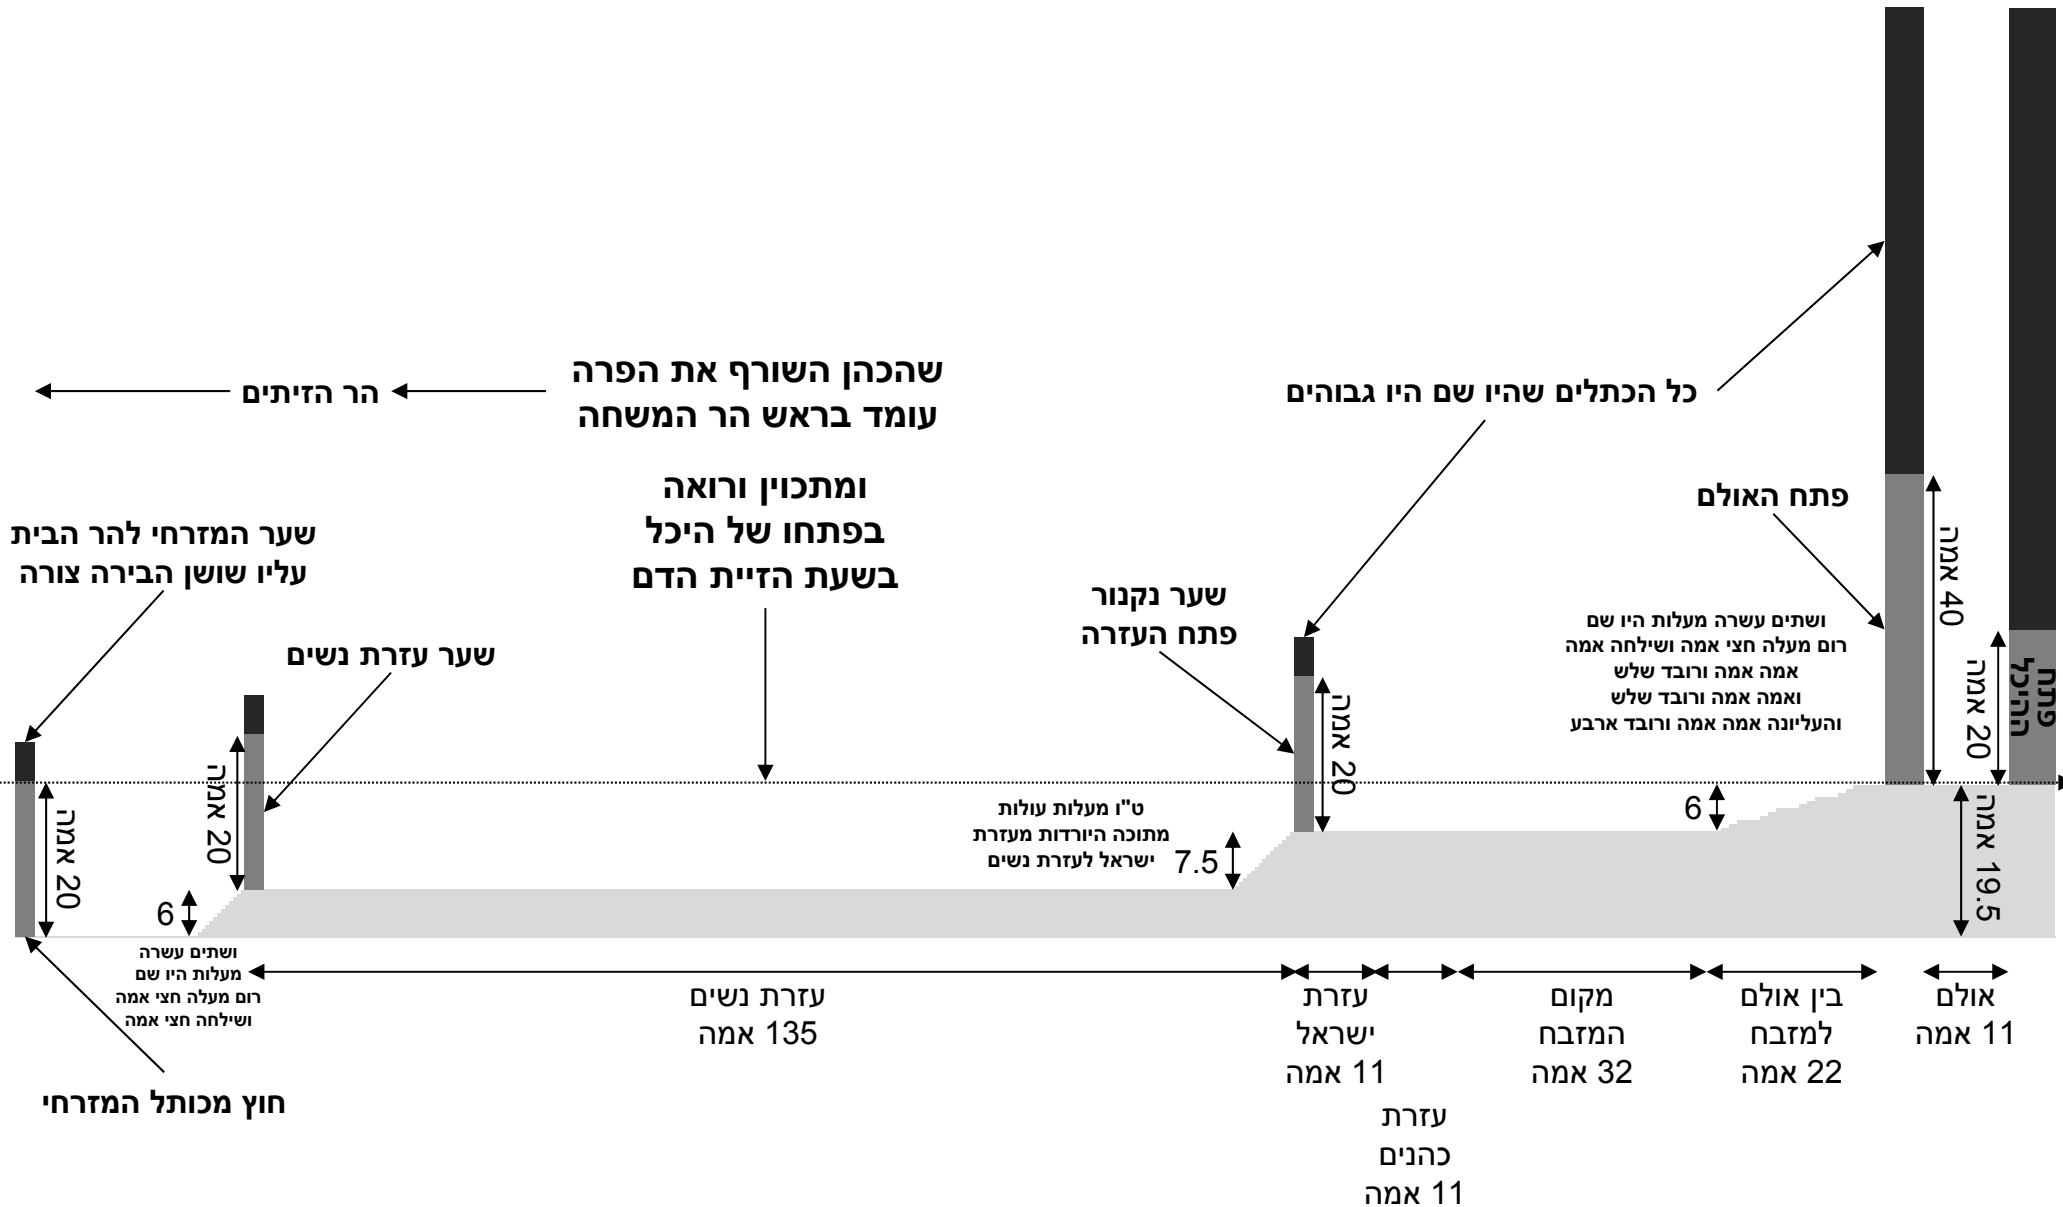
כל הכתלים שהיו שם היו גבוהים

שהכהן השורף את הפרה
עומד בראש הר המשחה

הר הזיתים

ומתכוין ורואה
בפתחו של היכל
בשעת הזיית הדם

שער המזרחי להר הבית
עליו שושן הבירה צורה

שער עזרת נשים

שער נקנור
פתח העזרה

פתח האולם

ושתים עשרה מעלות היו שם
רום מעלה חצי אמה ושילחה אמה
אמה אמה ורובד שלש
ואמה אמה ורובד שלש
והעליונה אמה אמה ורובד ארבע

40 אמה

20 אמה

פתח ההיכל

20 אמה

20 אמה

20 אמה

ט"ו מעלות עולות
מתוכה היורדות מעזרת
ישראל לעזרת נשים

7.5

6

6

19.5 אמה

ושתים עשרה
מעלות היו שם
רום מעלה חצי אמה
ושילחה חצי אמה

עזרת נשים
135 אמה

עזרת
ישראל
11 אמה

עזרת
כהנים
11 אמה

מקום
המזבח
32 אמה

בין אולם
למזבח
22 אמה

אולם
11 אמה

חוץ מכותל המזרחי